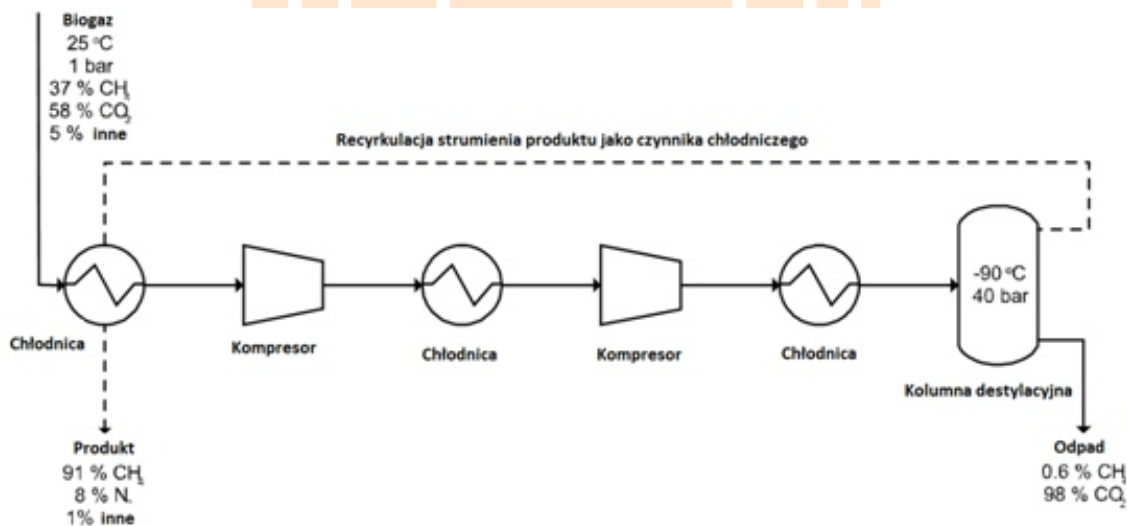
Biogaz
25 °C
1 bar
37 % $CH_4$
58 % $CO_2$
5 % inne

Recyrkulacja strumienia produktu jako czynnika chłodniczego

Chłodnica

Kompresor

Chłodnica

Kompresor

Chłodnica

-90 °C
40 bar

Kolumna destylacyjna

Produkt
91 % $CH_4$
8 % $N_2$
1% inne

Odpad
0.6 % $CH_4$
98 % $CO_2$